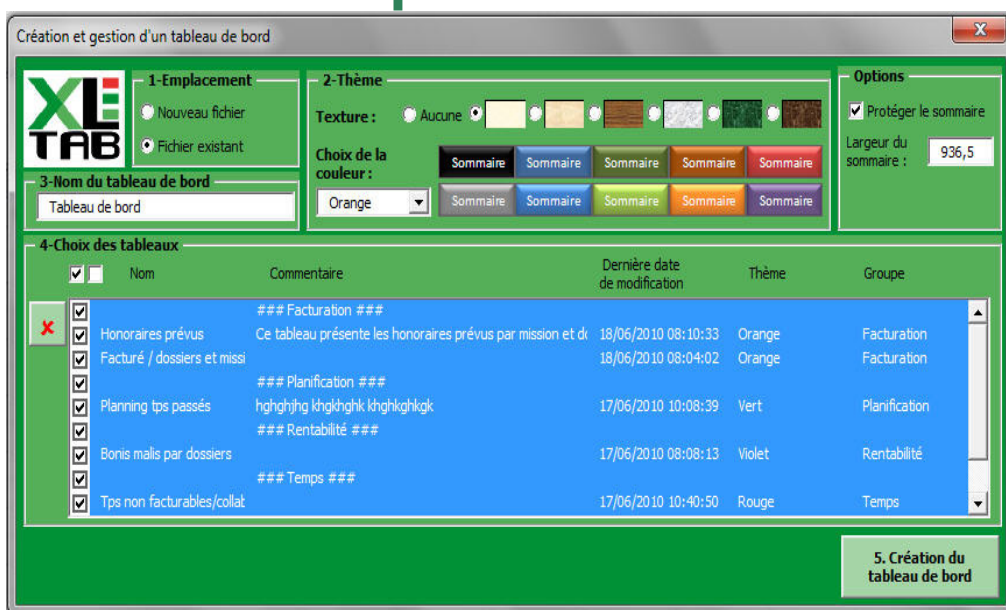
Création et gestion d'un tableau de bord

XL TAB

1-Emplacement
Nouveau fichier
Fichier existant

2-Thème
Texture : Aucune
Choix de la couleur :
Orange

| Sommaire | Sommaire | Sommaire | Sommaire | Sommaire |
|---|---|---|---|---|
| Sommaire | Sommaire | Sommaire | Sommaire | Sommaire |

Options
Protéger le sommaire
Largeur du sommaire : 936,5

3-Nom du tableau de bord
Tableau de bord

4-Choix des tableaux

| Nom | Commentaire | Dernière date de modification | Thème | Groupe |
|---|---|---|---|---|
| | ### Facturation ### | | | |
| Honoraires prévus | Ce tableau présente les honoraires prévus par mission et d | 18/06/2010 08:10:33 | Orange | Facturation |
| Facturé / dossiers et missi | | 18/06/2010 08:04:02 | Orange | Facturation |
| | ### Planification ### | | | |
| Planning tps passés | hghghjhg khgkhghk khghkghkgk | 17/06/2010 10:08:39 | Vert | Planification |
| | ### Rentabilité ### | | | |
| Bonis malis par dossiers | | 17/06/2010 08:08:13 | Violet | Rentabilité |
| | ### Temps ### | | | |
| Tps non facturables/collat | | 17/06/2010 10:40:50 | Rouge | Temps |

5. Création du tableau de bord